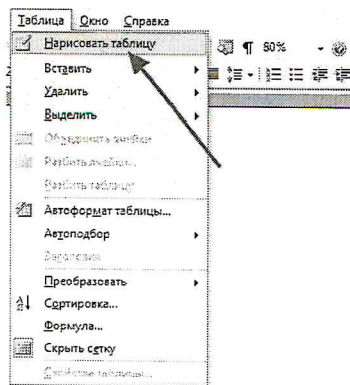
Таблица Окно Справка
Нарисовать таблицу
¶ 80%
Вставить
Удалить
Выделить
Объединить ячейки
Разбить ячейки...
Разбить таблицу
Автоформат таблицы...
Автоподбор
Заголовки
Преобразовать
Сортировка...
Формула...
Скрыть сетку
Свойства таблицы...